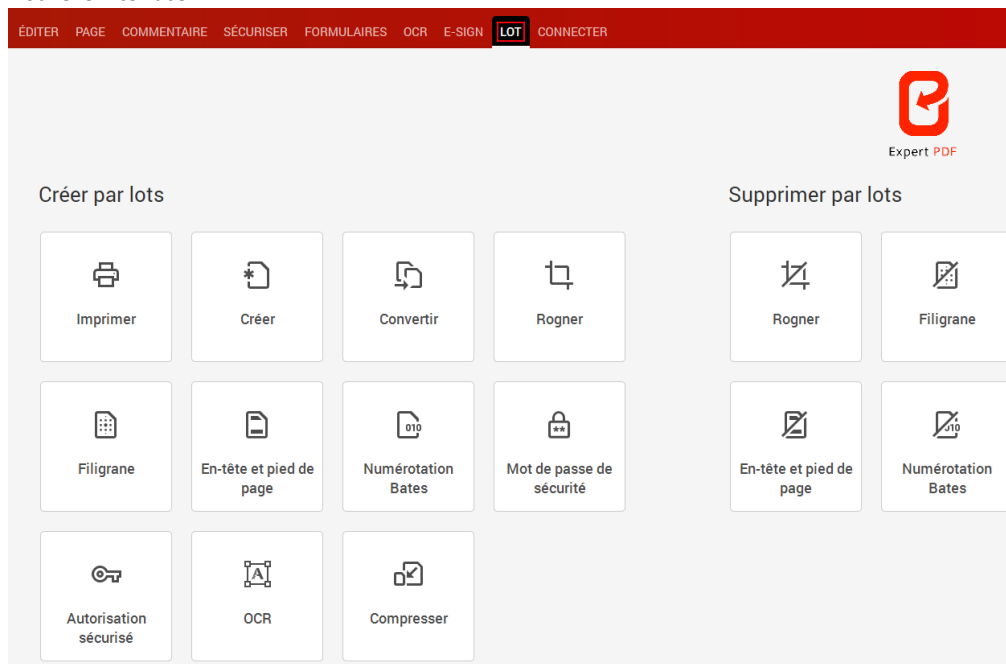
ÉDITER PAGE COMMENTAIRE SÉCURISER FORMULAIRES OCR E-SIGN LOT CONNECTER

Expert PDF

Créer par lots

Imprimer

Créer

Convertir

Rogner

Filigrane

En-tête et pied de page

Numérotation Bates

Mot de passe de sécurité

Autorisation sécurisé

OCR

Compresser

Supprimer par lots

Rogner

Filigrane

En-tête et pied de page

Numérotation Bates